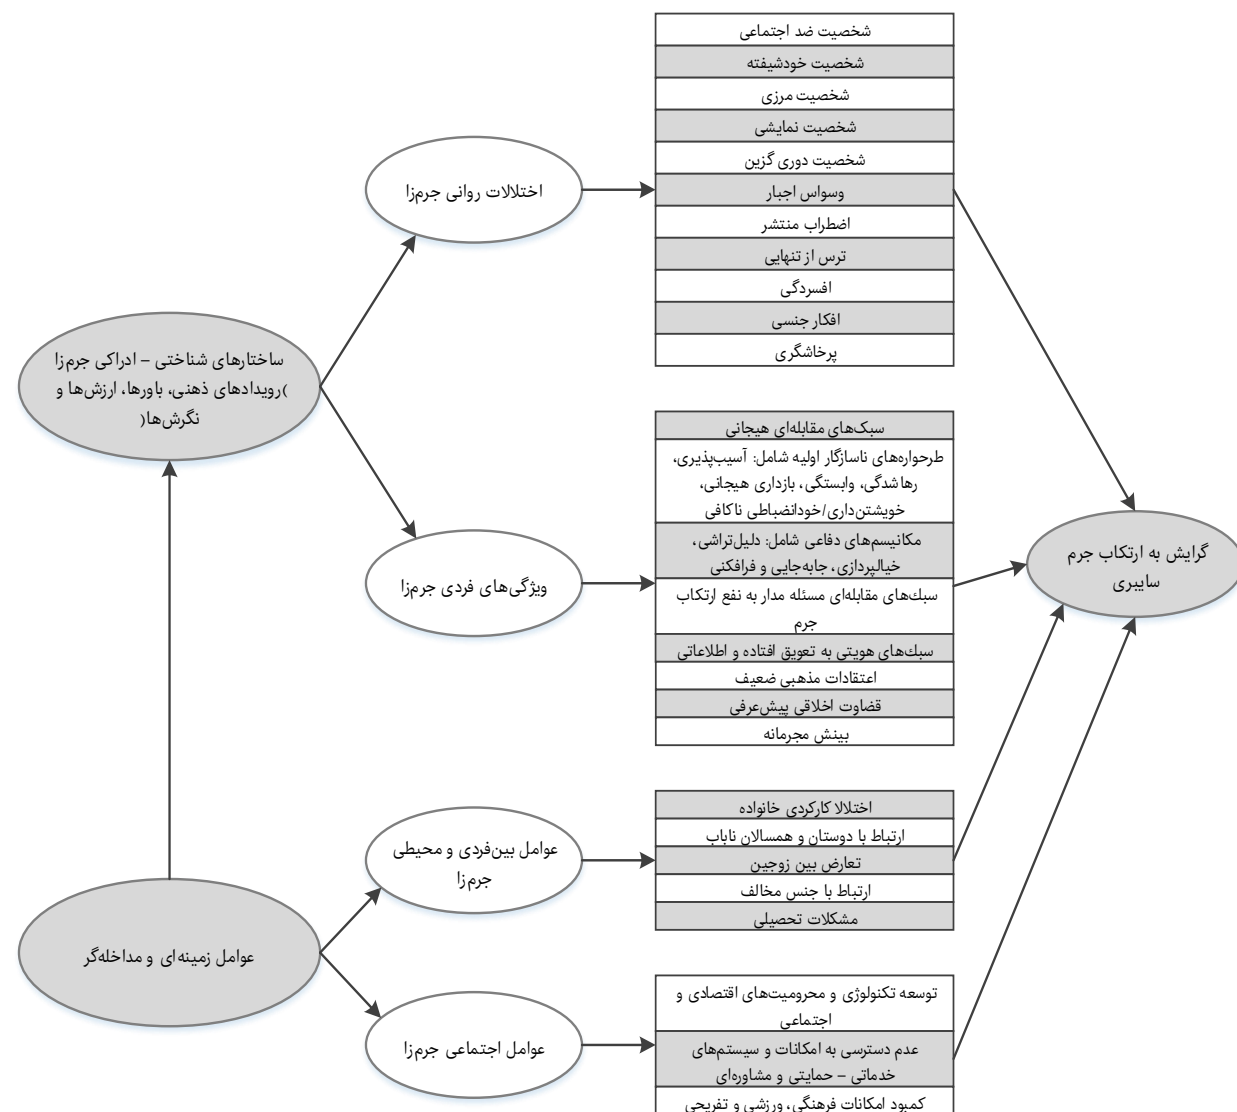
شخصیت ضد اجتماعی
شخصیت خودشیفته
شخصیت مرزی
شخصیت نمایشی
شخصیت دوری گزین
وسواس اجبار
اضطراب منتشر
ترس از تنهایی
افسردگی
افکار جنسی
پرخاشگری

اختلالات روانی جرم‌زا

ساختارهای شناختی – ادراکی جرم‌زا )رویدادهای ذهنی، باورها، ارزش‌ها و نگرش‌ها(

سبک‌های مقابله‌ای هیجانی
طرحواره‌های ناسازگار اولیه شامل: آسیب‌پذیری، رها شدگی، وابستگی، بازداری هیجانی، خویشتن‌داری/خودانضباطی ناکافی
مکانیسم‌های دفاعی شامل: دلیل‌تراشی، خیالپردازی، جابه‌جایی و فرافکنی
سبک‌های مقابله‌ای مسئله مدار به نفع ارتکاب جرم
سبک‌های هویتی به تعویق افتاده و اطلاعاتی
اعتقادات مذهبی ضعیف
قضاوت اخلاقی پیش‌عرفی
بینش مجرمانه

ویژگی‌های فردی جرم‌زا

گرایش به ارتکاب جرم سایبری

اختلالا کارکردی خانواده
ارتباط با دوستان و همسالان ناباب
تعارض بین زوجین
ارتباط با جنس مخالف
مشکلات تحصیلی

عوامل بین‌فردی و محیطی جرم‌زا

عوامل زمینه‌ای و مداخله‌گر

توسعه تکنولوژی و محرومیت‌های اقتصادی و اجتماعی
عدم دسترسی به امکانات و سیستم‌های خدماتی – حمایتی و مشاوره‌ای
کمبود امکانات فرهنگی، ورزشی و تفریحی

عوامل اجتماعی جرم‌زا